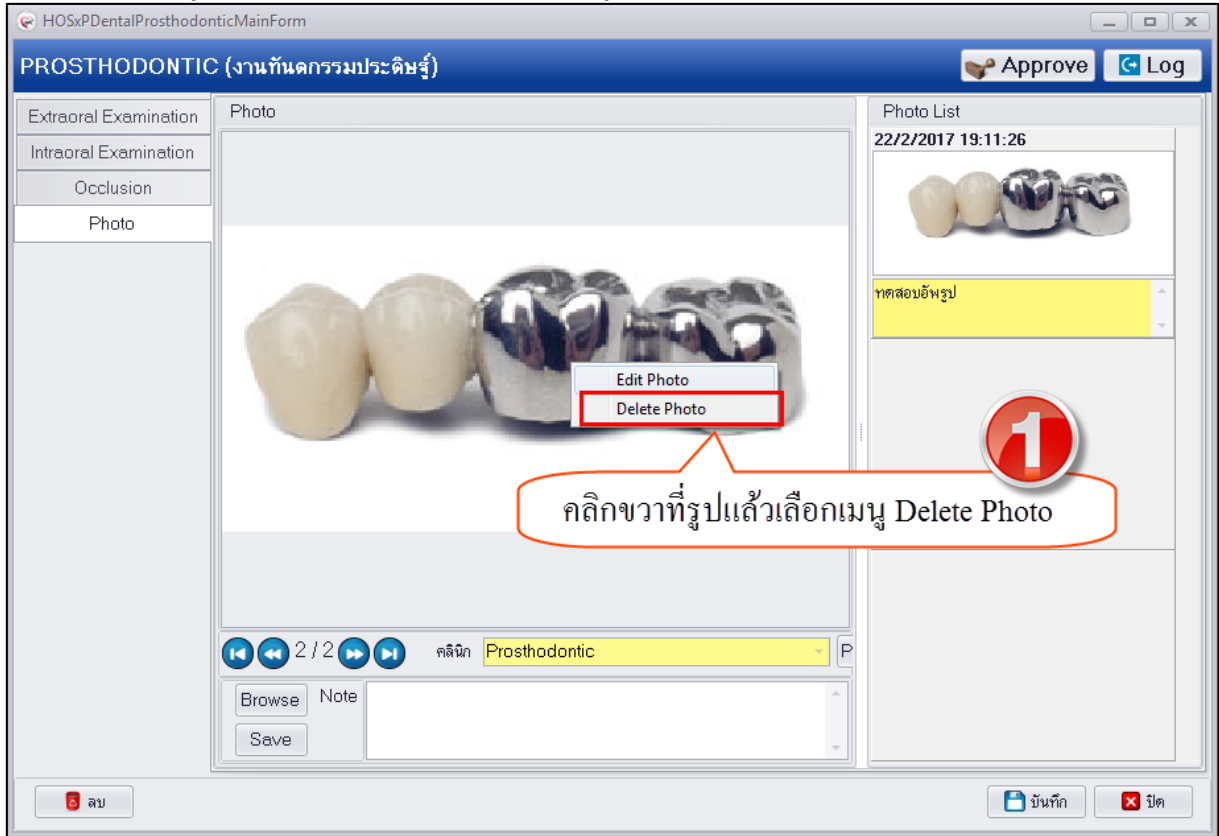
HOSxPDentalProsthodonticMainForm

PROSTHODONTIC (งานทันตกรรมประดิษฐ์)

Approve

Log

Extraoral Examination

Intraoral Examination

Occlusion

Photo

Photo

Edit Photo

Delete Photo

1

คลิกขวาที่รูปแล้วเลือกเมนู Delete Photo

2 / 2

คลินิก Prosthodontic

P

Browse

Note

Save

Photo List

22/2/2017 19:11:26

ทดสอบอัพรูป

ลบ

บันทึก

ปิด